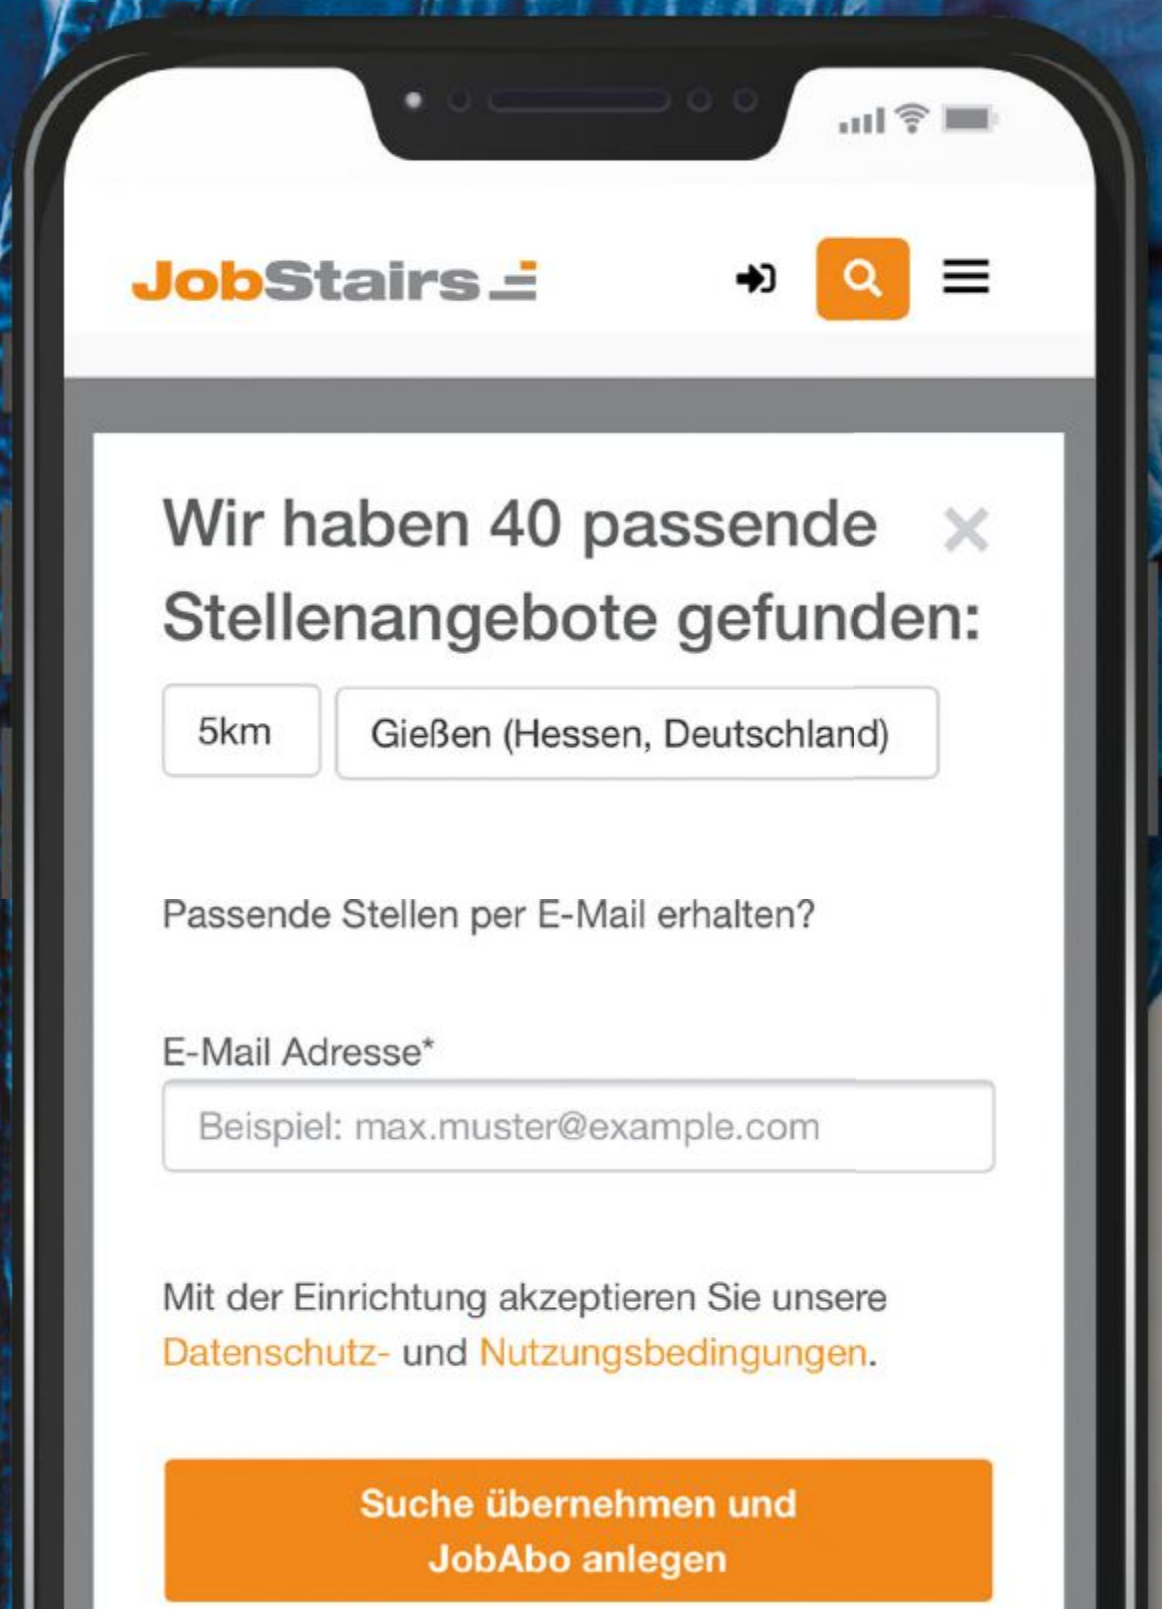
JobStairs

Wir haben 40 passende Stellenangebote gefunden:

×

5km

Gießen (Hessen, Deutschland)

Passende Stellen per E-Mail erhalten?

E-Mail Adresse*

Beispiel: max.muster@example.com

Mit der Einrichtung akzeptieren Sie unsere Datenschutz- und Nutzungsbedingungen.

Suche übernehmen und JobAbo anlegen